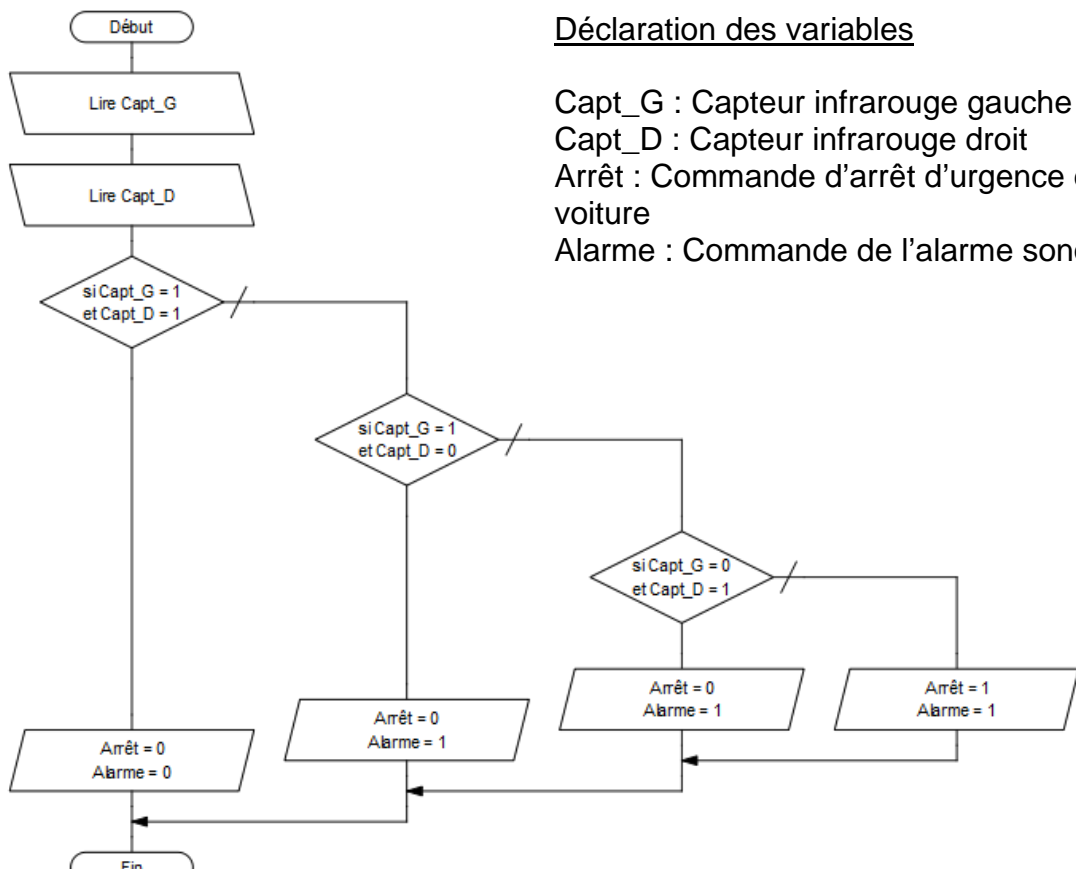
Début

Lire Capt_G

Lire Capt_D

si Capt_G = 1 et Capt_D = 1

si Capt_G = 1 et Capt_D = 0

si Capt_G = 0 et Capt_D = 1

Arrêt = 0
Alarme = 0

Arrêt = 0
Alarme = 1

Arrêt = 0
Alarme = 1

Arrêt = 1
Alarme = 1

Fin

Déclaration des variables

Capt_G : Capteur infrarouge gauche
Capt_D : Capteur infrarouge droit
Arrêt : Commande d'arrêt d'urgence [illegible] voiture
Alarme : Commande de l'alarme son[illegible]